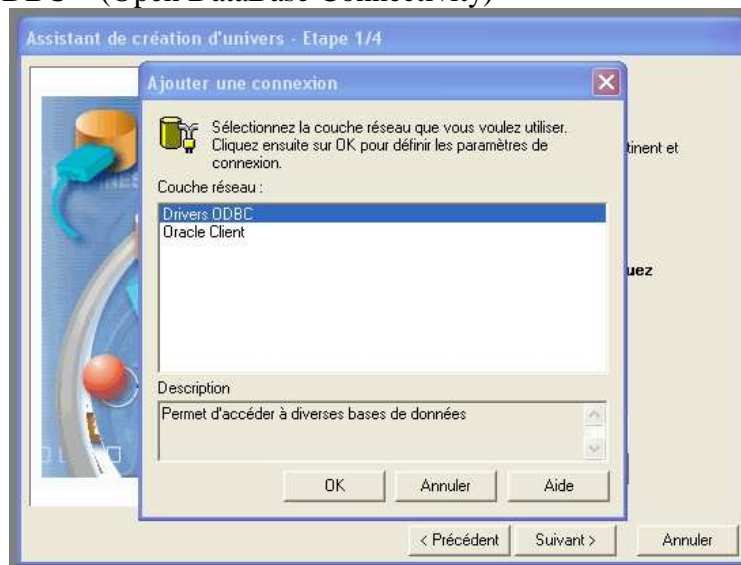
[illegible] (Open DataBase Connectivity)

Assistant de création d'univers - Etape 1/4

Ajouter une connexion

Sélectionnez la couche réseau que vous voulez utiliser. Cliquez ensuite sur OK pour définir les paramètres de connexion.

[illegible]tinent et

Couche réseau :

Drivers ODBC
Oracle Client

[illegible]uez

Description

Permet d'accéder à diverses bases de données

OK
Annuler
Aide

< Précédent
Suivant >
Annuler